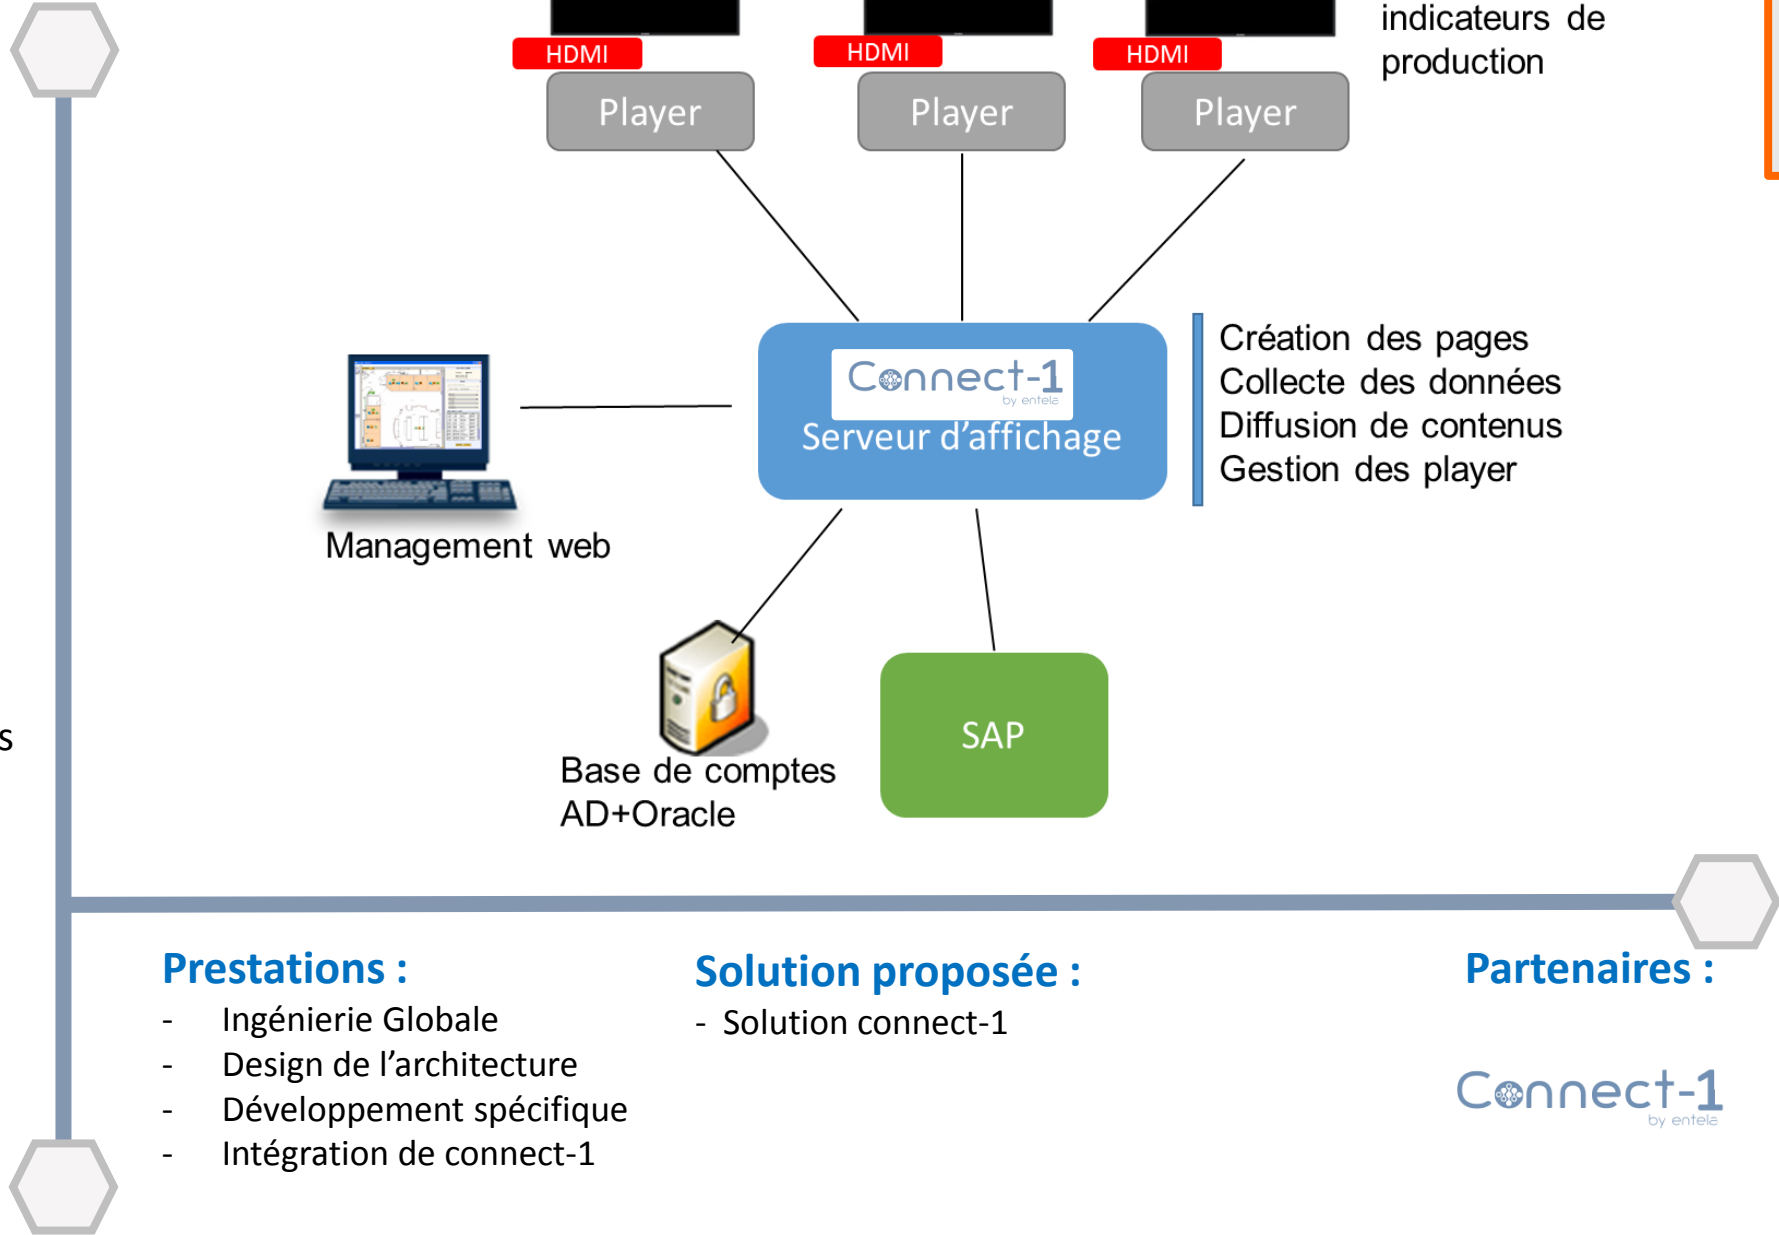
indicateurs de production

HDMI
Player

HDMI
Player

HDMI
Player

Connect-1
by entela
Serveur d'affichage

Création des pages
Collecte des données
Diffusion de contenus
Gestion des player

Management web

Base de comptes
AD+Oracle

SAP

s

Prestations :
- Ingénierie Globale
- Design de l'architecture
- Développement spécifique
- Intégration de connect-1

Solution proposée :
- Solution connect-1

Partenaires :

Connect-1
by entela